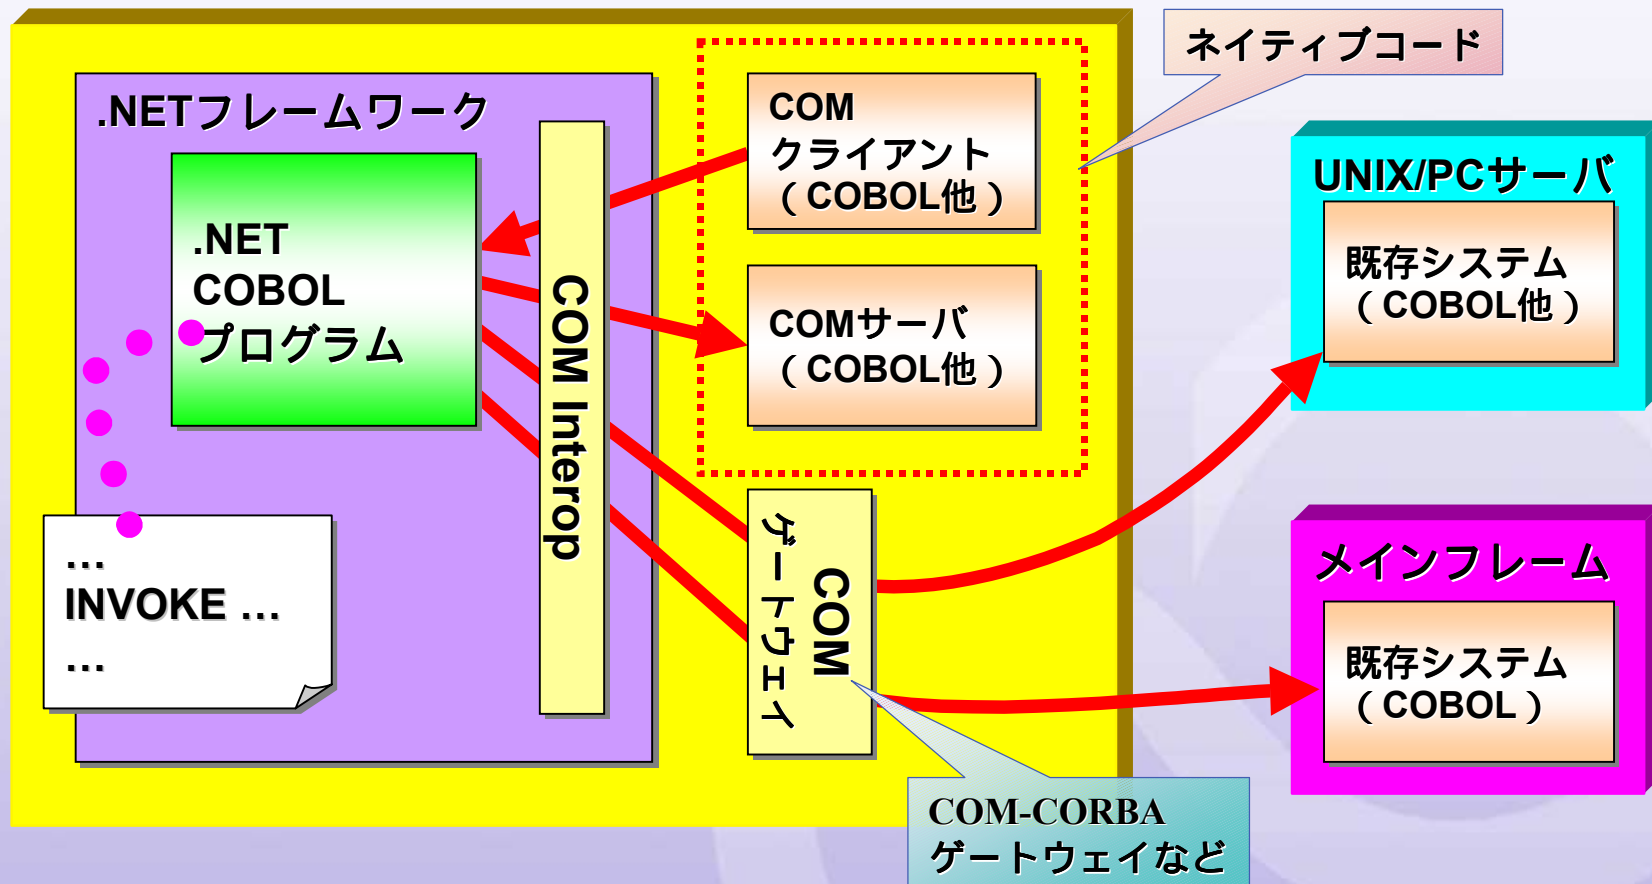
.NETフレームワーク

.NET
COBOL
プログラム

…
INVOKE …
…

COM Interop

COM
クライアント
（COBOL他）

COMサーバ
（COBOL他）

ネイティブコード

COM
ゲートウェイ

UNIX/PCサーバ

既存システム
（COBOL他）

メインフレーム

既存システム
（COBOL）

COM-CORBA
ゲートウェイなど